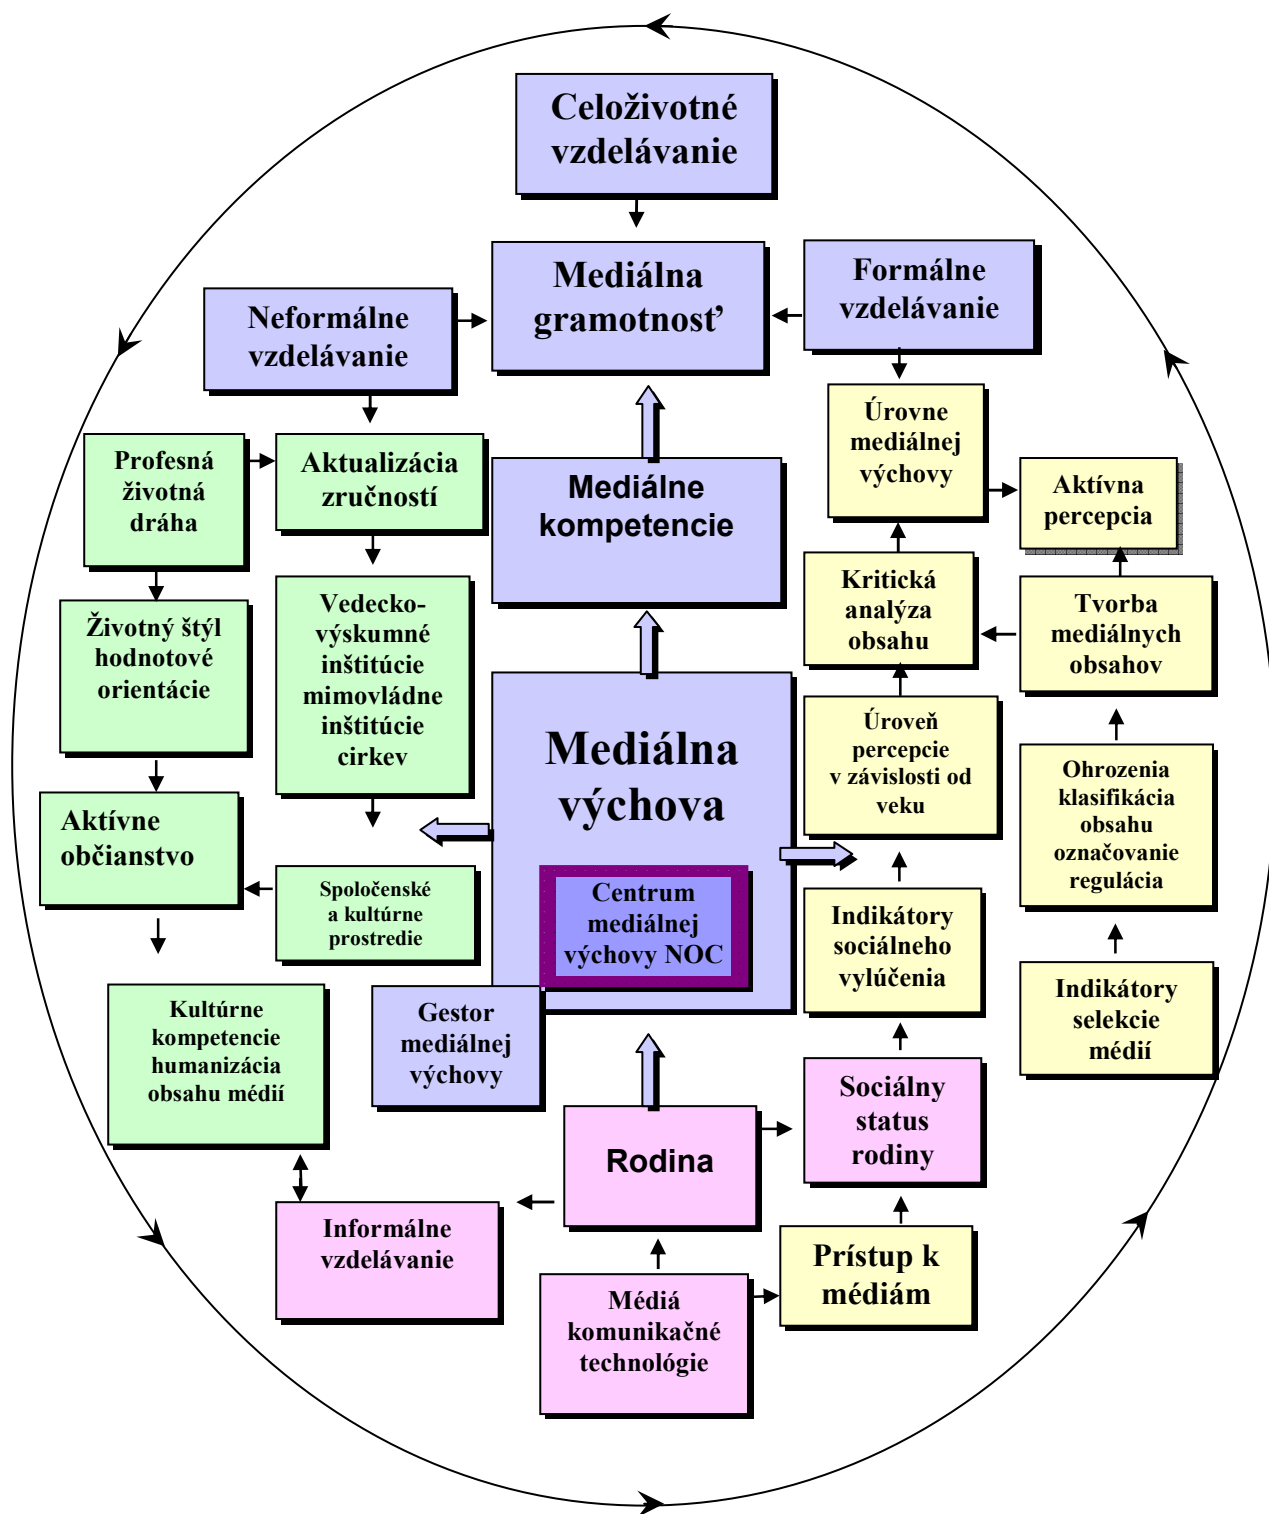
Celoživotné vzdelávanie

Mediálna gramotnosť

Neformálne vzdelávanie

Formálne vzdelávanie

Úrovne mediálnej výchovy

Aktívna percepcia

Profesná životná dráha

Aktualizácia zručností

Mediálne kompetencie

Kritická analýza obsahu

Tvorba mediálnych obsahov

Životný štýl hodnotové orientácie

Vedecko-výskumné inštitúcie mimovládne inštitúcie cirkev

Mediálna výchova

Úroveň percepcie v závislosti od veku

Ohrozenia klasifikácia obsahu označovanie regulácia

Aktívne občianstvo

Spoločenské a kultúrne prostredie

Centrum mediálnej výchovy NOC

Indikátory sociálneho vylúčenia

Indikátory selekcie médií

Kultúrne kompetencie humanizácia obsahu médií

Gestor mediálnej výchovy

Rodina

Sociálny status rodiny

Informálne vzdelávanie

Médiá komunikačné technológie

Prístup k médiám